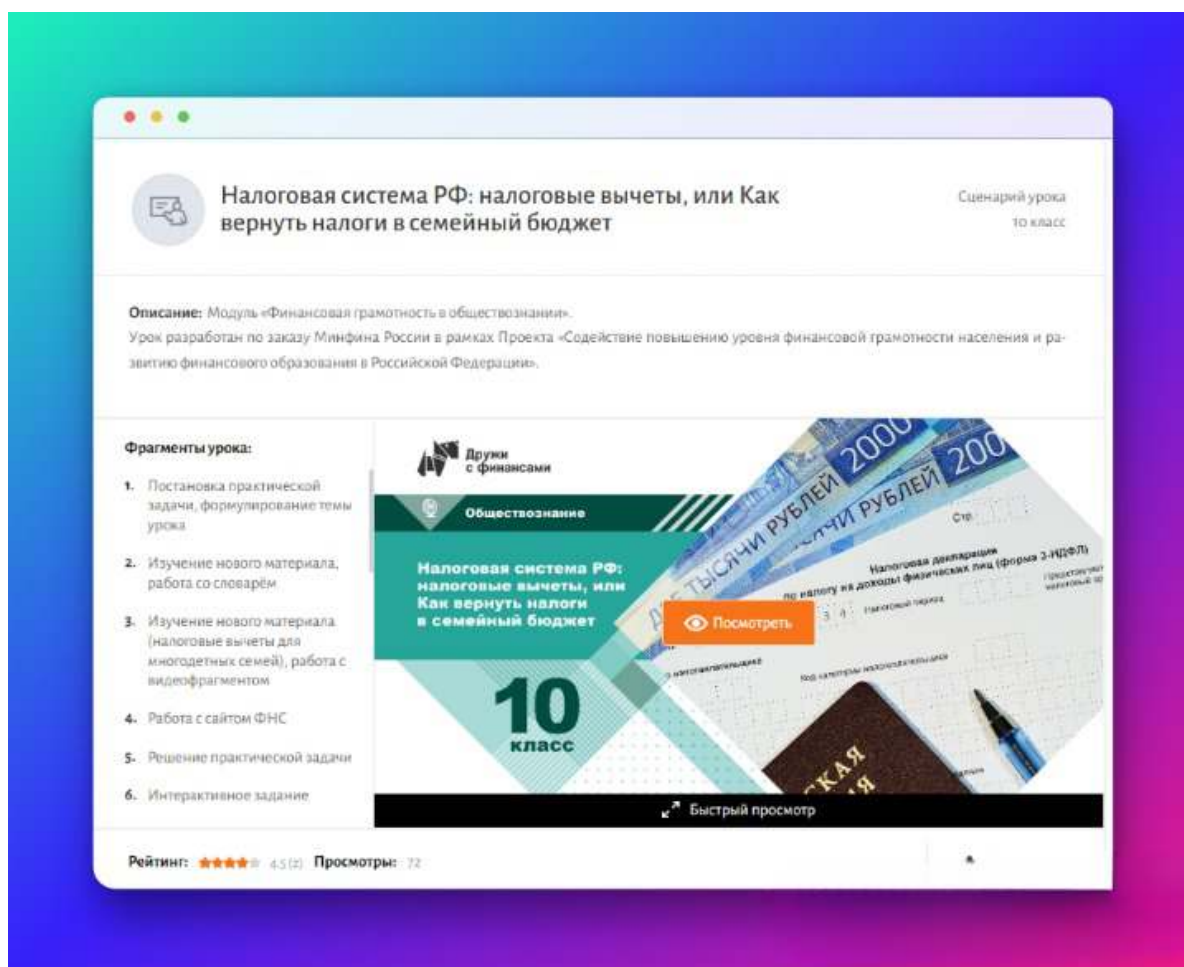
Налоговая система РФ: налоговые вычеты, или Как вернуть налоги в семейный бюджет

Сценарий урока
10 класс

Описание: Модуль «Финансовая грамотность в обществознании».
Урок разработан по заказу Минфина России в рамках Проекта «Содействие повышению уровня финансовой грамотности населения и развитию финансового образования в Российской Федерации».

Фрагменты урока:

1. Постановка практической задачи, формулирование темы урока
2. Изучение нового материала, работа со словарём
3. Изучение нового материала (налоговые вычеты для многодетных семей), работа с видеофрагментом
4. Работа с сайтом ФНС
5. Решение практической задачи
6. Интерактивное задание

Дружи с финансами

Обществознание

Налоговая система РФ: налоговые вычеты, или Как вернуть налоги в семейный бюджет

10 класс

2000
2000
ДВЕ ТЫСЯЧИ РУБЛЕЙ
ТЫСЯЧИ РУБЛЕЙ
Стр.
Налоговая декларация
по налогу на доходы физических лиц (форма 3-НДФЛ)
Налоговый период
Код категории налогоплательщика

Посмотреть

Быстрый просмотр

Рейтинг: 4.5 (2) Просмотры: 72